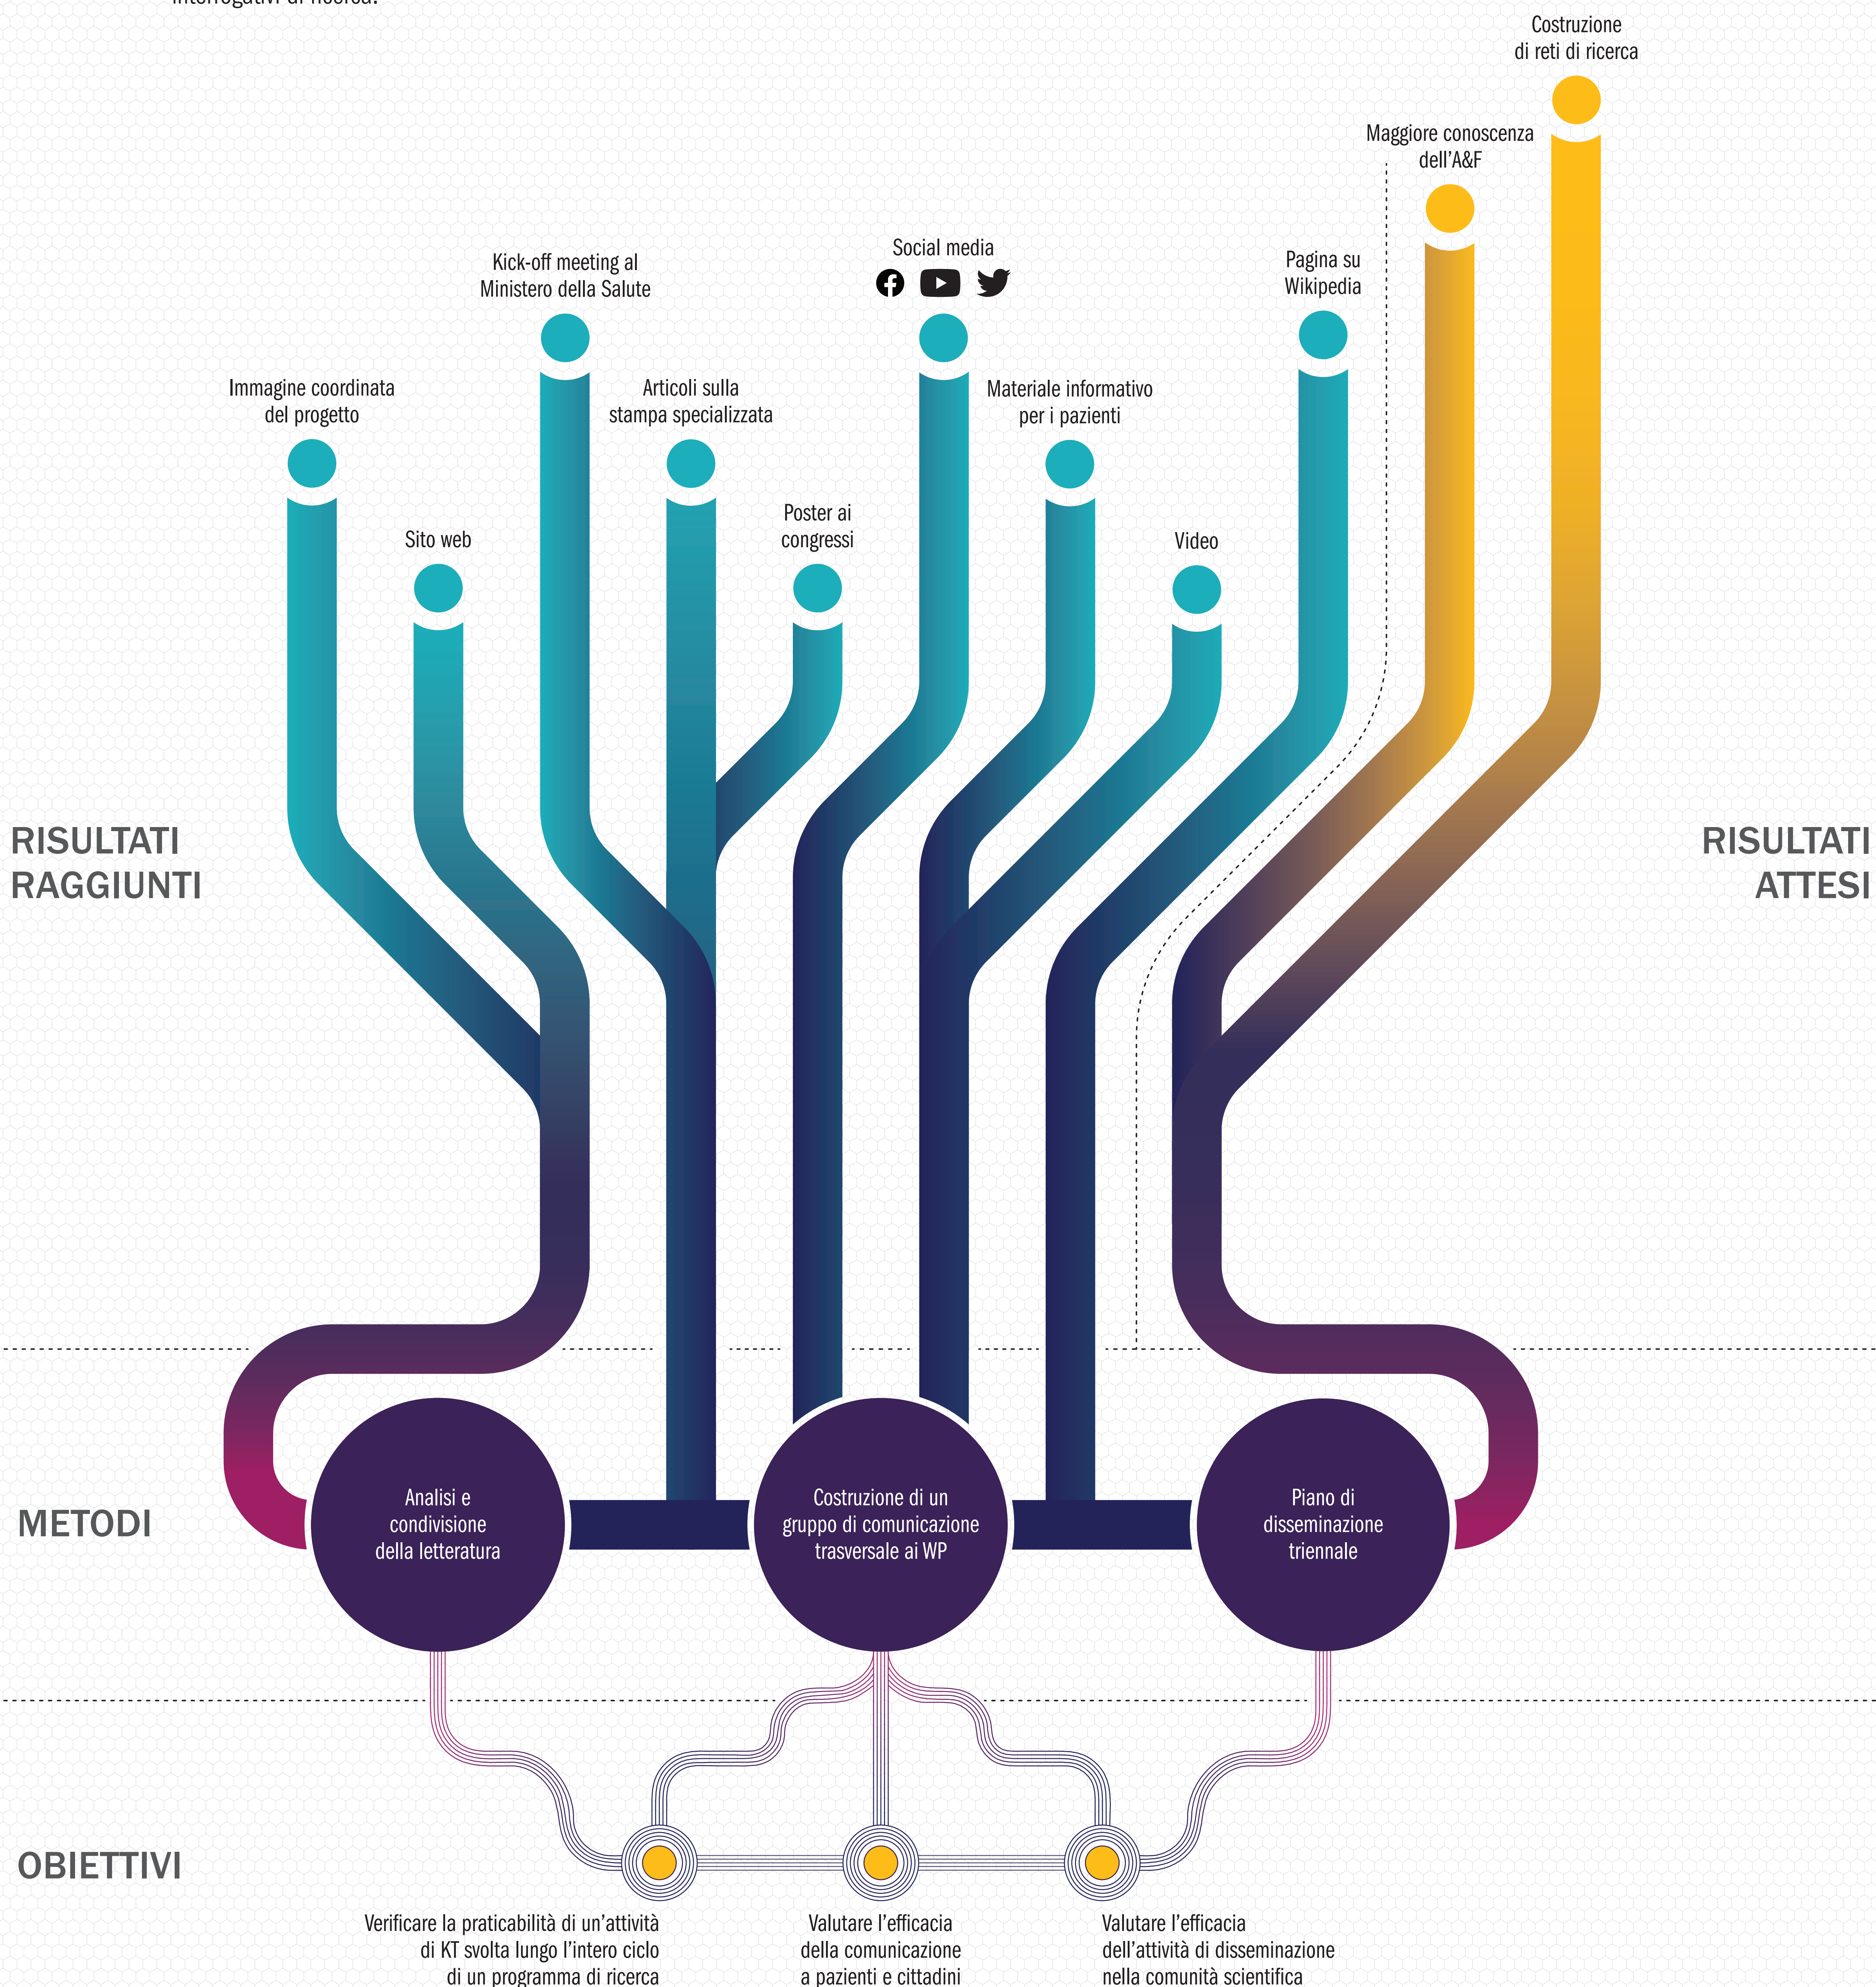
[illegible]

Costruzione di reti di ricerca

Maggiore conoscenza dell'A&F

Social media

Kick-off meeting al Ministero della Salute

Pagina su Wikipedia

Immagine coordinata del progetto

Articoli sulla stampa specializzata

Materiale informativo per i pazienti

Sito web

Poster ai congressi

Video

RISULTATI RAGGIUNTI

RISULTATI ATTESI

METODI

Analisi e condivisione della letteratura

Costruzione di un gruppo di comunicazione trasversale ai WP

Piano di disseminazione triennale

OBIETTIVI

Verificare la praticabilità di un'attività di KT svolta lungo l'intero ciclo di un programma di ricerca

Valutare l'efficacia della comunicazione a pazienti e cittadini

Valutare l'efficacia dell'attività di disseminazione nella comunità scientifica